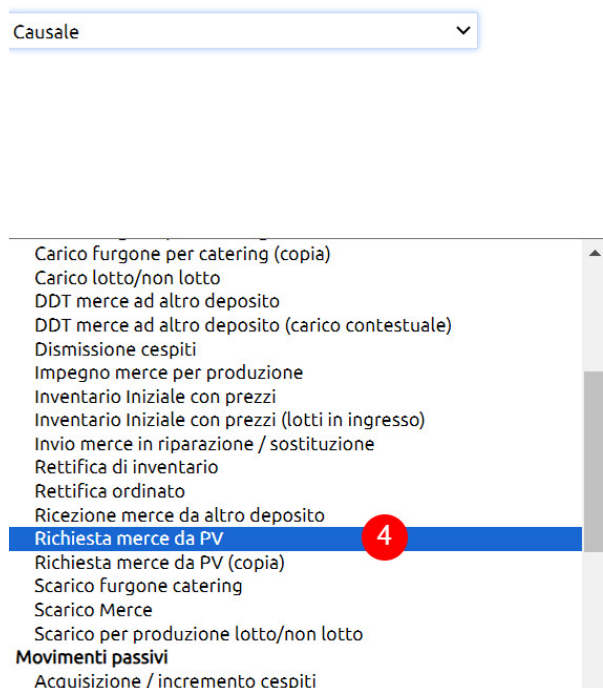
Causale

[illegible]
Carico furgone per catering (copia)
Carico lotto/non lotto
DDT merce ad altro deposito
DDT merce ad altro deposito (carico contestuale)
Dismissione cespiti
Impegno merce per produzione
Inventario Iniziale con prezzi
Inventario Iniziale con prezzi (lotti in ingresso)
Invio merce in riparazione / sostituzione
Rettifica di inventario
Rettifica ordinato
Ricezione merce da altro deposito
Richiesta merce da PV
4
Richiesta merce da PV (copia)
Scarico furgone catering
Scarico Merce
Scarico per produzione lotto/non lotto
Movimenti passivi
Acquisizione / incremento cespiti